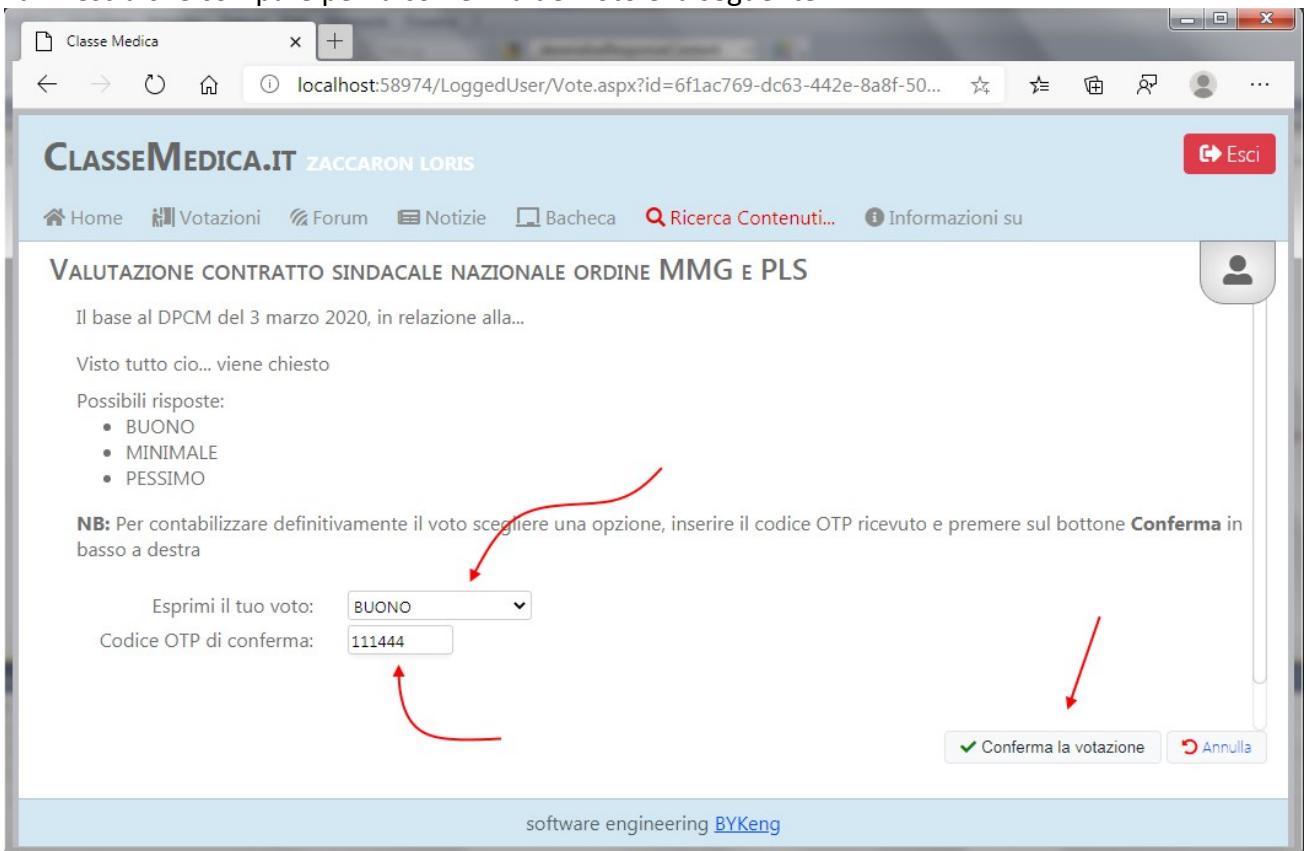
Classe Medica

localhost:58974/LoggedUser/Vote.aspx?id=6f1ac769-dc63-442e-8a8f-50...

CLASSEMEDICA.IT ZACCARON LORIS

Esci

Home Votazioni Forum Notizie Bacheca Ricerca Contenuti... Informazioni su

VALUTAZIONE CONTRATTO SINDACALE NAZIONALE ORDINE MMG E PLS

Il base al DPCM del 3 marzo 2020, in relazione alla...

Visto tutto cio... viene chiesto

Possibili risposte:
- BUONO
- MINIMALE
- PESSIMO

**NB:** Per contabilizzare definitivamente il voto scegliere una opzione, inserire il codice OTP ricevuto e premere sul bottone **Conferma** in basso a destra

Esprimi il tuo voto: BUONO
Codice OTP di conferma: 111444

Conferma la votazione Annulla

software engineering BYKeng